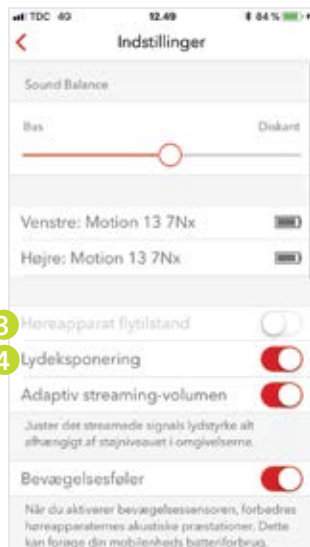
TDC 4G 12.49 84 %

Indstillinger

Sound Balance

Bas Diskant

Venstre: Motion 13 7Nx

Højre: Motion 13 7Nx

3 Høreapparat flytilstand

4 Lydeksponering

Adaptiv streaming-volumen

Juster det streamede signals lydstyrke alt afhængigt af støjniveauet i omgivelserne.

Bevægelsesføler

Når du aktiverer bevægelsessensoren, forbedres høreapparaternes akustiske præstationer. Dette kan forøge din mobilenheds batteriforbrug.